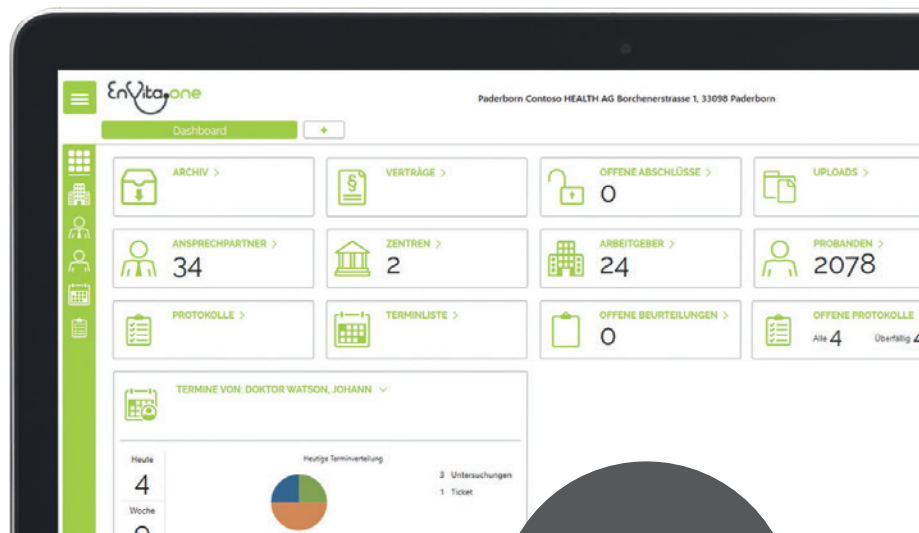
EnVita.one

Paderborn Contoso HEALTH AG Borchenerstrasse 1, 33098 Paderborn

Dashboard

+

ARCHIV >

VERTRÄGE >

OFFENE ABSCHLÜSSE >
0

UPLOADS >

ANSPRECHPARTNER >
34

ZENTREN >
2

ARBEITGEBER >
24

PROBANDEN >
2078

PROTOKOLLE >

TERMINLISTE >

OFFENE BEURTEILUNGEN >
0

OFFENE PROTOKOLLE
Alle 4 Überfällig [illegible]

TERMINE VON: DOKTOR WATSON, JOHANN

Heute
4
Woche
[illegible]

Heutige Terminverteilung

3 Untersuchungen
1 Ticket